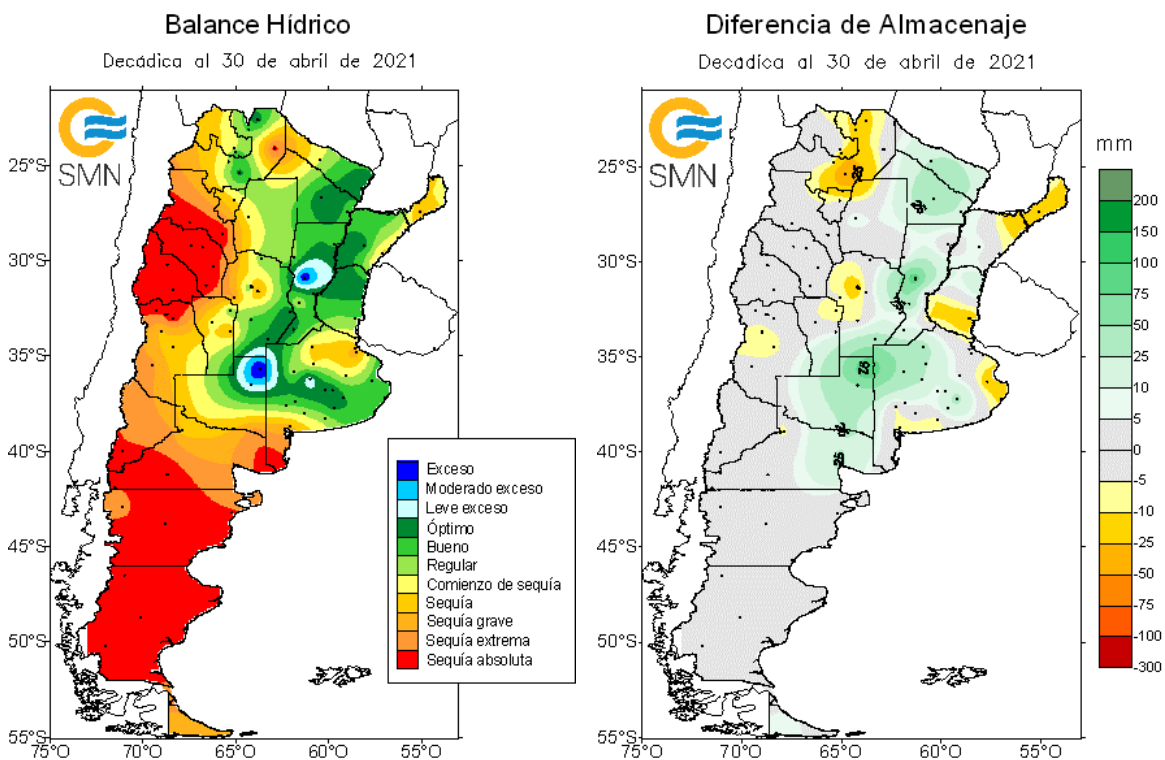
Balance Hídrico
Decádica al 30 de abril de 2021

SMN

25°S
30°S
35°S
40°S
45°S
50°S
55°S
75°O 70°O 65°O 60°O 55°O

Exceso
Moderado exceso
Leve exceso
Óptimo
Bueno
Regular
Comienzo de sequía
Sequía
Sequía grave
Sequía extrema
Sequía absoluta

Diferencia de Almacenaje
Decádica al 30 de abril de 2021

SMN

25°S
30°S
35°S
40°S
45°S
50°S
55°S
75°O 70°O 65°O 60°O 55°O

mm
200
150
100
75
50
25
10
5
0
-5
-10
-25
-50
-75
-100
-300